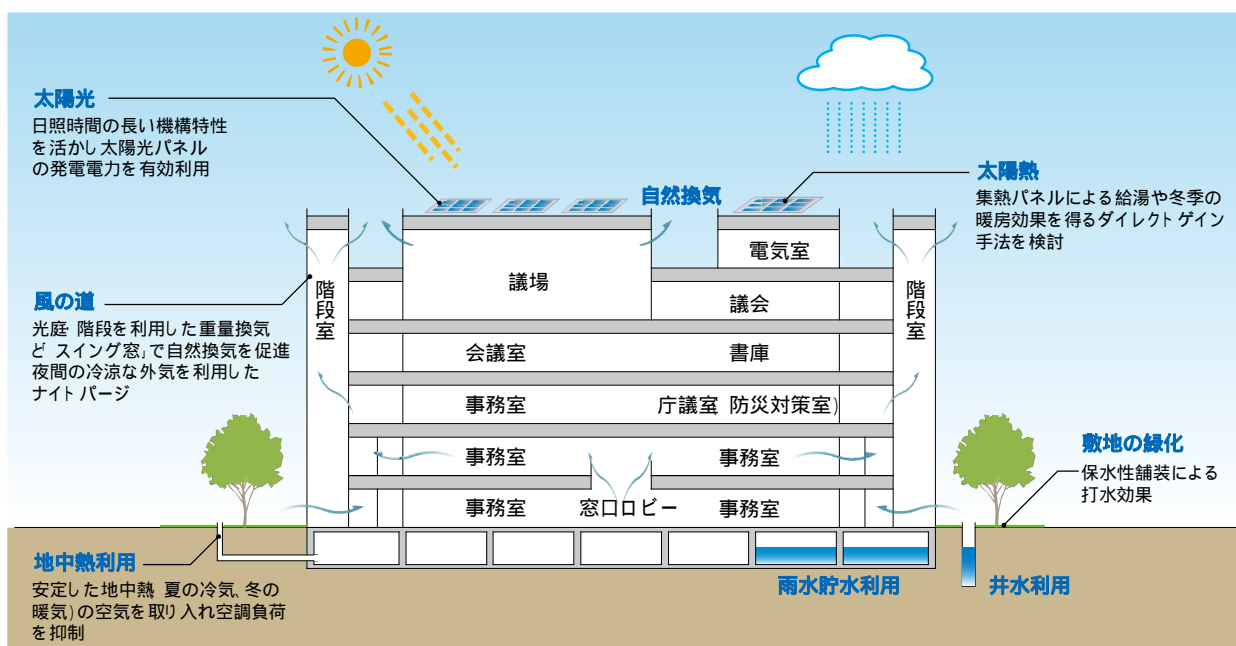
太陽光
日照時間の長い機構特性を活かし太陽光パネルの発電電力を有効利用

自然換気

太陽熱
集熱パネルによる給湯や冬季の暖房効果を得るダイレクトゲイン手法を検討

風の道
光庭· 階段を利用した重量換気ど スイング窓」で自然換気を促進夜間の冷涼な外気を利用したナイト パージ

階段室

階段室

電気室

議場

議会

会議室

書庫

事務室

庁議室 防災対策室)

事務室

事務室

事務室

窓口ロビー

事務室

敷地の緑化
保水性舗装による打水効果

地中熱利用
安定した地中熱 夏の冷気、冬の暖気)の空気を取り入れ空調負荷を抑制

雨水貯水利用

井水利用